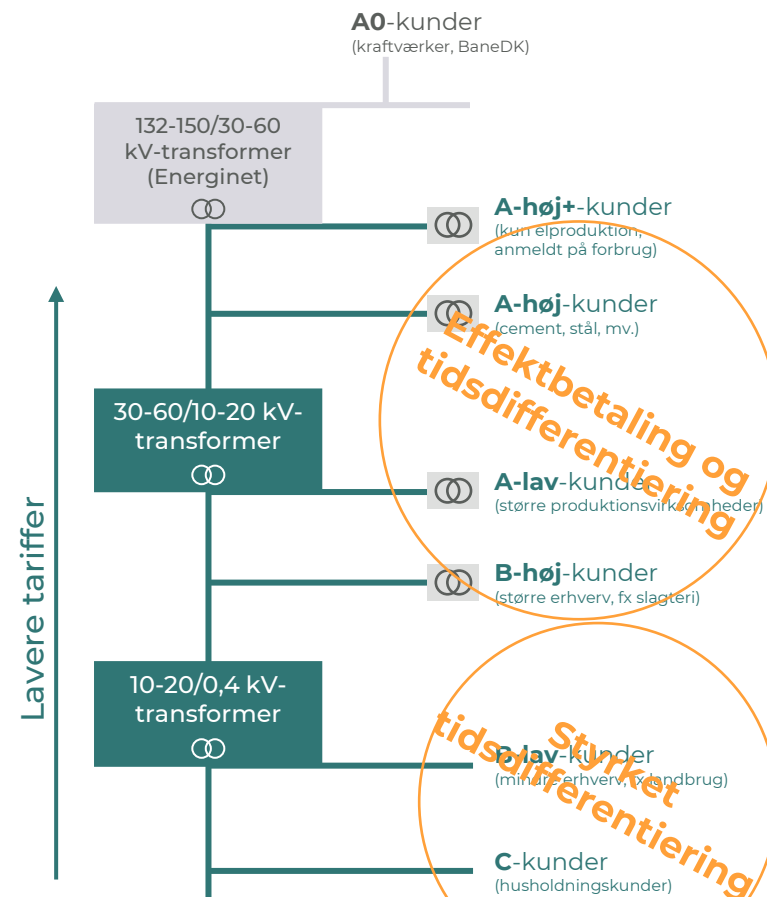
**A0**-kunder
(kraftværker, BaneDK)

132-150/30-60 kV-transformer (Energinet)

**A-høj+**-kunder
(kun elproduktion, anmeldt på forbrug)

**A-høj**-kunder
(cement, stål, mv.)

Effektbetaling og tidsdifferentiering

30-60/10-20 kV-transformer

**A-lav**-kunder
(større produktionsvirksomheder)

**B-høj**-kunder
(større erhverv, fx slagteri)

Lavere tariffer

10-20/0,4 kV-transformer

Styrket tidsdifferentiering

**B-lav**-kunder
(mindre erhverv, fx landbrug)

**C**-kunder
(husholdningskunder)